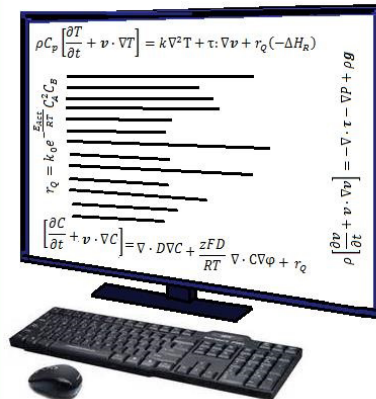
$\rho C_p\left[\frac{\partial T}{\partial t} + \boldsymbol{v}\cdot\nabla T\right] = k\nabla^2 T + \tau\colon\nabla\boldsymbol{v} + r_Q(-\Delta H_R)$

$r_Q = k_0 e^{-\frac{E_{Act}}{RT}} C_A^2 C_B$

$\left[\frac{\partial C}{\partial t} + \boldsymbol{v}\cdot\nabla C\right] = \nabla\cdot D\nabla C + \frac{zFD}{RT}\nabla\cdot C\nabla\varphi + r_Q$

$\rho\left[\frac{\partial \boldsymbol{v}}{\partial t} + \boldsymbol{v}\cdot\nabla\boldsymbol{v}\right] = -\nabla\cdot\boldsymbol{\tau} - \nabla P + \rho\boldsymbol{g}$